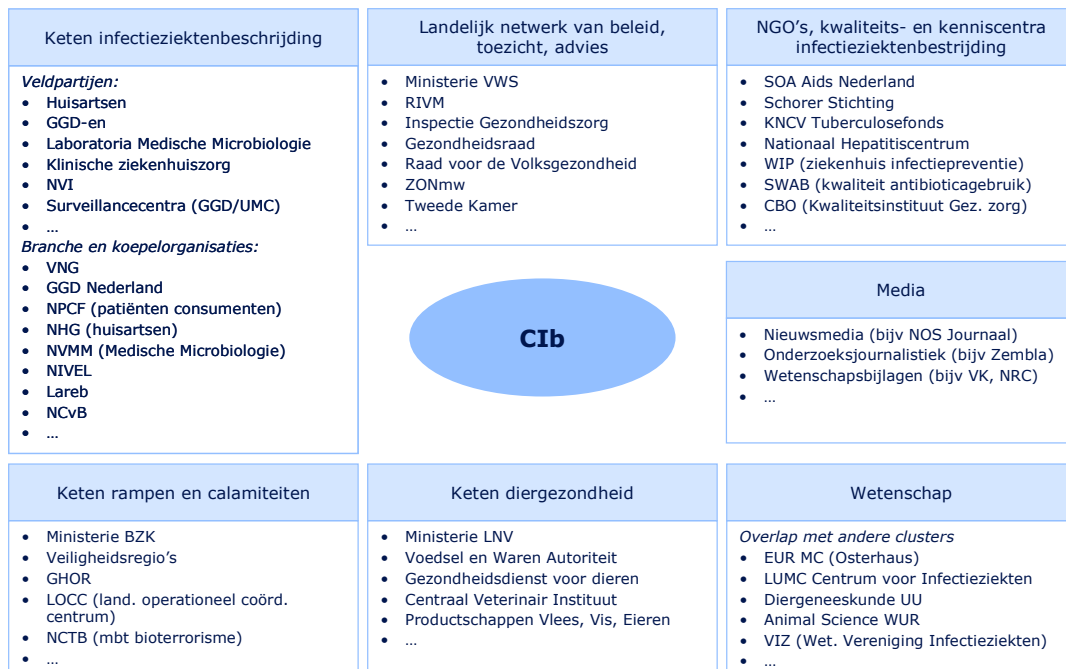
Keten infectieziektenbeschrijding

Veldpartijen:
- Huisartsen
- GGD-en
- Laboratoria Medische Microbiologie
- Klinische ziekenhuiszorg
- NVI
- Surveillancecentra (GGD/UMC)
- …

Branche en koepelorganisaties:
- VNG
- GGD Nederland
- NPCF (patiënten consumenten)
- NHG (huisartsen)
- NVMM (Medische Microbiologie)
- NIVEL
- Lareb
- NCvB
- …

Landelijk netwerk van beleid, toezicht, advies

- Ministerie VWS
- RIVM
- Inspectie Gezondheidszorg
- Gezondheidsraad
- Raad voor de Volksgezondheid
- ZONmw
- Tweede Kamer
- …

NGO's, kwaliteits- en kenniscentra infectieziektenbestrijding

- SOA Aids Nederland
- Schorer Stichting
- KNCV Tuberculosefonds
- Nationaal Hepatitiscentrum
- WIP (ziekenhuis infectiepreventie)
- SWAB (kwaliteit antibioticagebruik)
- CBO (Kwaliteitsinstituut Gez. zorg)
- …

CIb

Media

- Nieuwsmedia (bijv NOS Journaal)
- Onderzoeksjournalistiek (bijv Zembla)
- Wetenschapsbijlagen (bijv VK, NRC)
- …

Keten rampen en calamiteiten

- Ministerie BZK
- Veiligheidsregio's
- GHOR
- LOCC (land. operationeel coörd. centrum)
- NCTB (mbt bioterrorisme)
- …

Keten diergezondheid

- Ministerie LNV
- Voedsel en Waren Autoriteit
- Gezondheidsdienst voor dieren
- Centraal Veterinair Instituut
- Productschappen Vlees, Vis, Eieren
- …

Wetenschap

Overlap met andere clusters
- EUR MC (Osterhaus)
- LUMC Centrum voor Infectieziekten
- Diergeneeskunde UU
- Animal Science WUR
- VIZ (Wet. Vereniging Infectieziekten)
- …